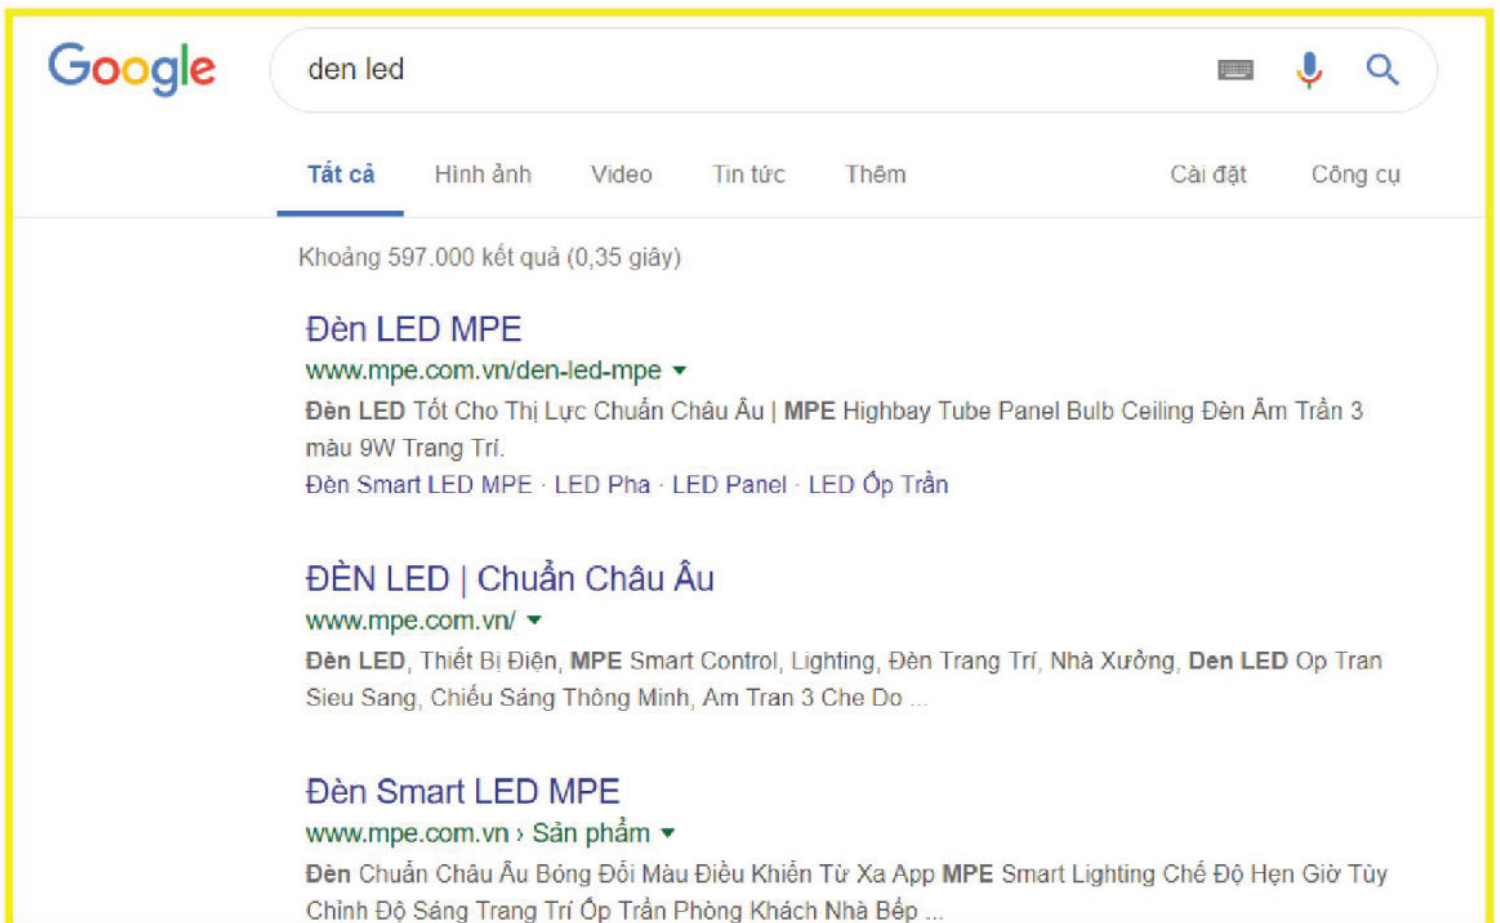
Google

den led

Tất cả Hình ảnh Video Tin tức Thêm Cài đặt Công cụ

Khoảng 597.000 kết quả (0,35 giây)

Đèn LED MPE
www.mpe.com.vn/den-led-mpe ▾
Đèn LED Tốt Cho Thị Lực Chuẩn Châu Âu | MPE Highbay Tube Panel Bulb Ceiling Đèn Âm Trần 3 màu 9W Trang Trí.
Đèn Smart LED MPE · LED Pha · LED Panel · LED Ốp Trần

ĐÈN LED | Chuẩn Châu Âu
www.mpe.com.vn/ ▾
Đèn LED, Thiết Bị Điện, MPE Smart Control, Lighting, Đèn Trang Trí, Nhà Xưởng, Den LED Op Tran Sieu Sang, Chiếu Sáng Thông Minh, Am Tran 3 Che Do ...

Đèn Smart LED MPE
www.mpe.com.vn › Sản phẩm ▾
Đèn Chuẩn Châu Âu Bóng Đổi Màu Điều Khiển Từ Xa App MPE Smart Lighting Chế Độ Hẹn Giờ Tùy Chỉnh Độ Sáng Trang Trí Ốp Trần Phòng Khách Nhà Bếp ...